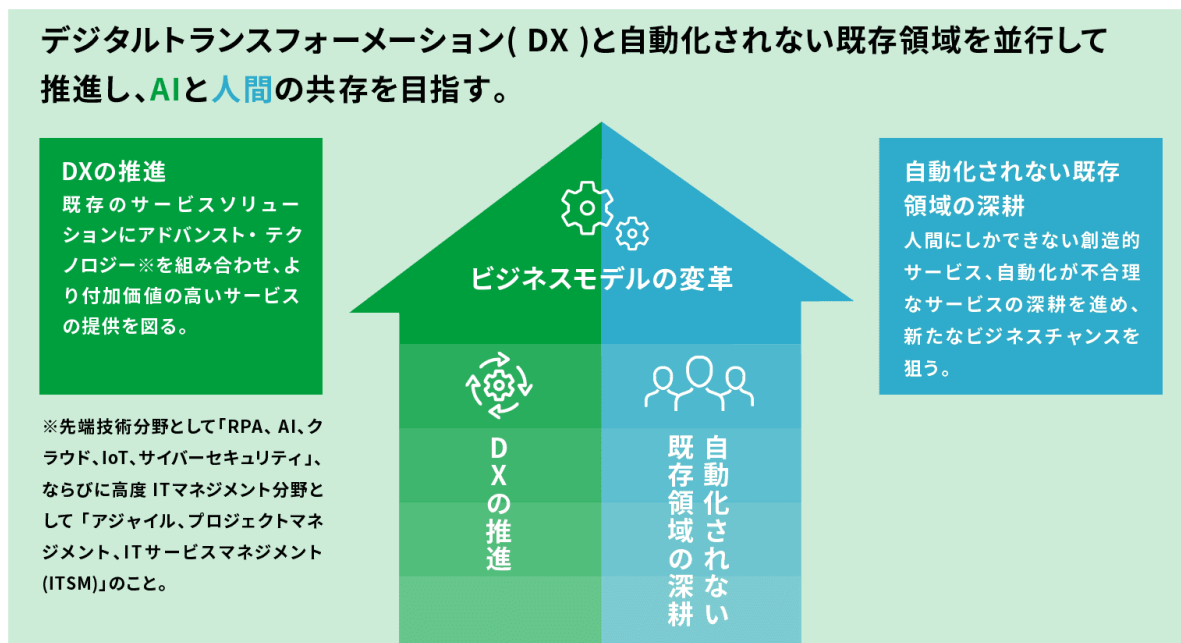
デジタルトランスフォーメーション( DX )と自動化されない既存領域を並行して推進し、AIと人間の共存を目指す。

DXの推進
既存のサービスソリューションにアドバンスト・テクノロジー※を組み合わせ、より付加価値の高いサービスの提供を図る。

※先端技術分野として「RPA、AI、クラウド、IoT、サイバーセキュリティ」、ならびに高度 ITマネジメント分野として「アジャイル、プロジェクトマネジメント、ITサービスマネジメント(ITSM)」のこと。

ビジネスモデルの変革

DXの推進

自動化されない既存領域の深耕

自動化されない既存領域の深耕
人間にしかできない創造的サービス、自動化が不合理なサービスの深耕を進め、新たなビジネスチャンスを狙う。